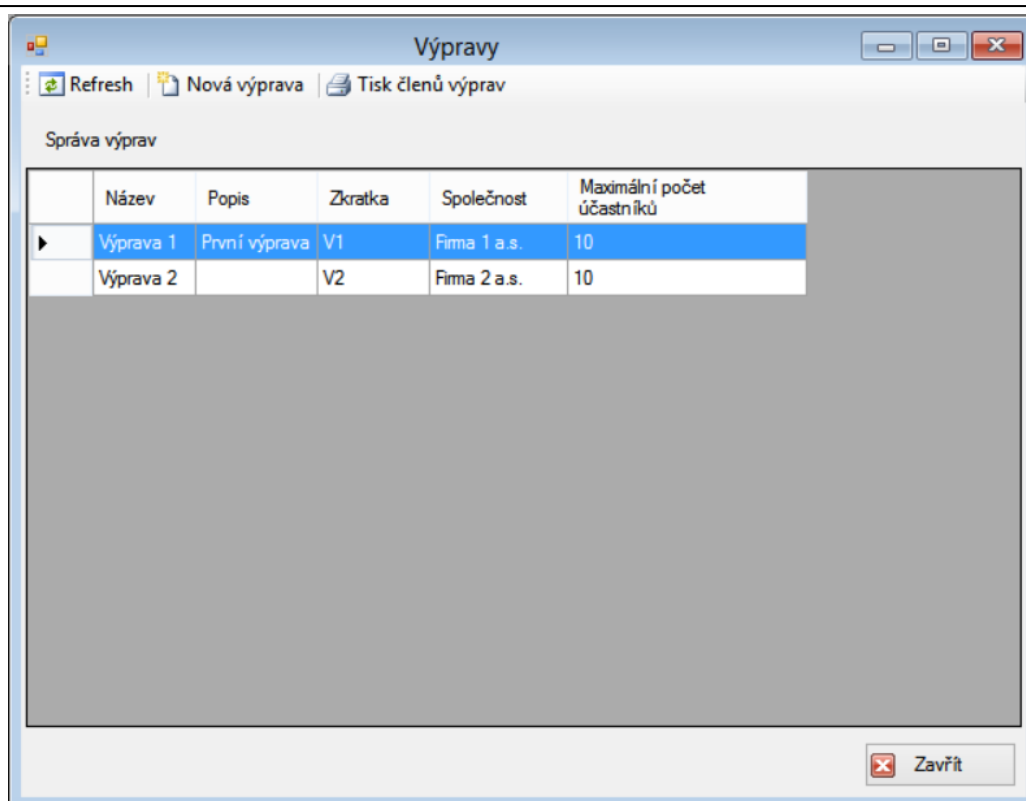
Výpravy

Refresh | Nová výprava | Tisk členů výprav

Správa výprav

| Název | Popis | Zkratka | Společnost | Maximální počet účastníků |
|---|---|---|---|---|
| Výprava 1 | První výprava | V1 | Firma 1 a.s. | 10 |
| Výprava 2 | | V2 | Firma 2 a.s. | 10 |

Zavřít